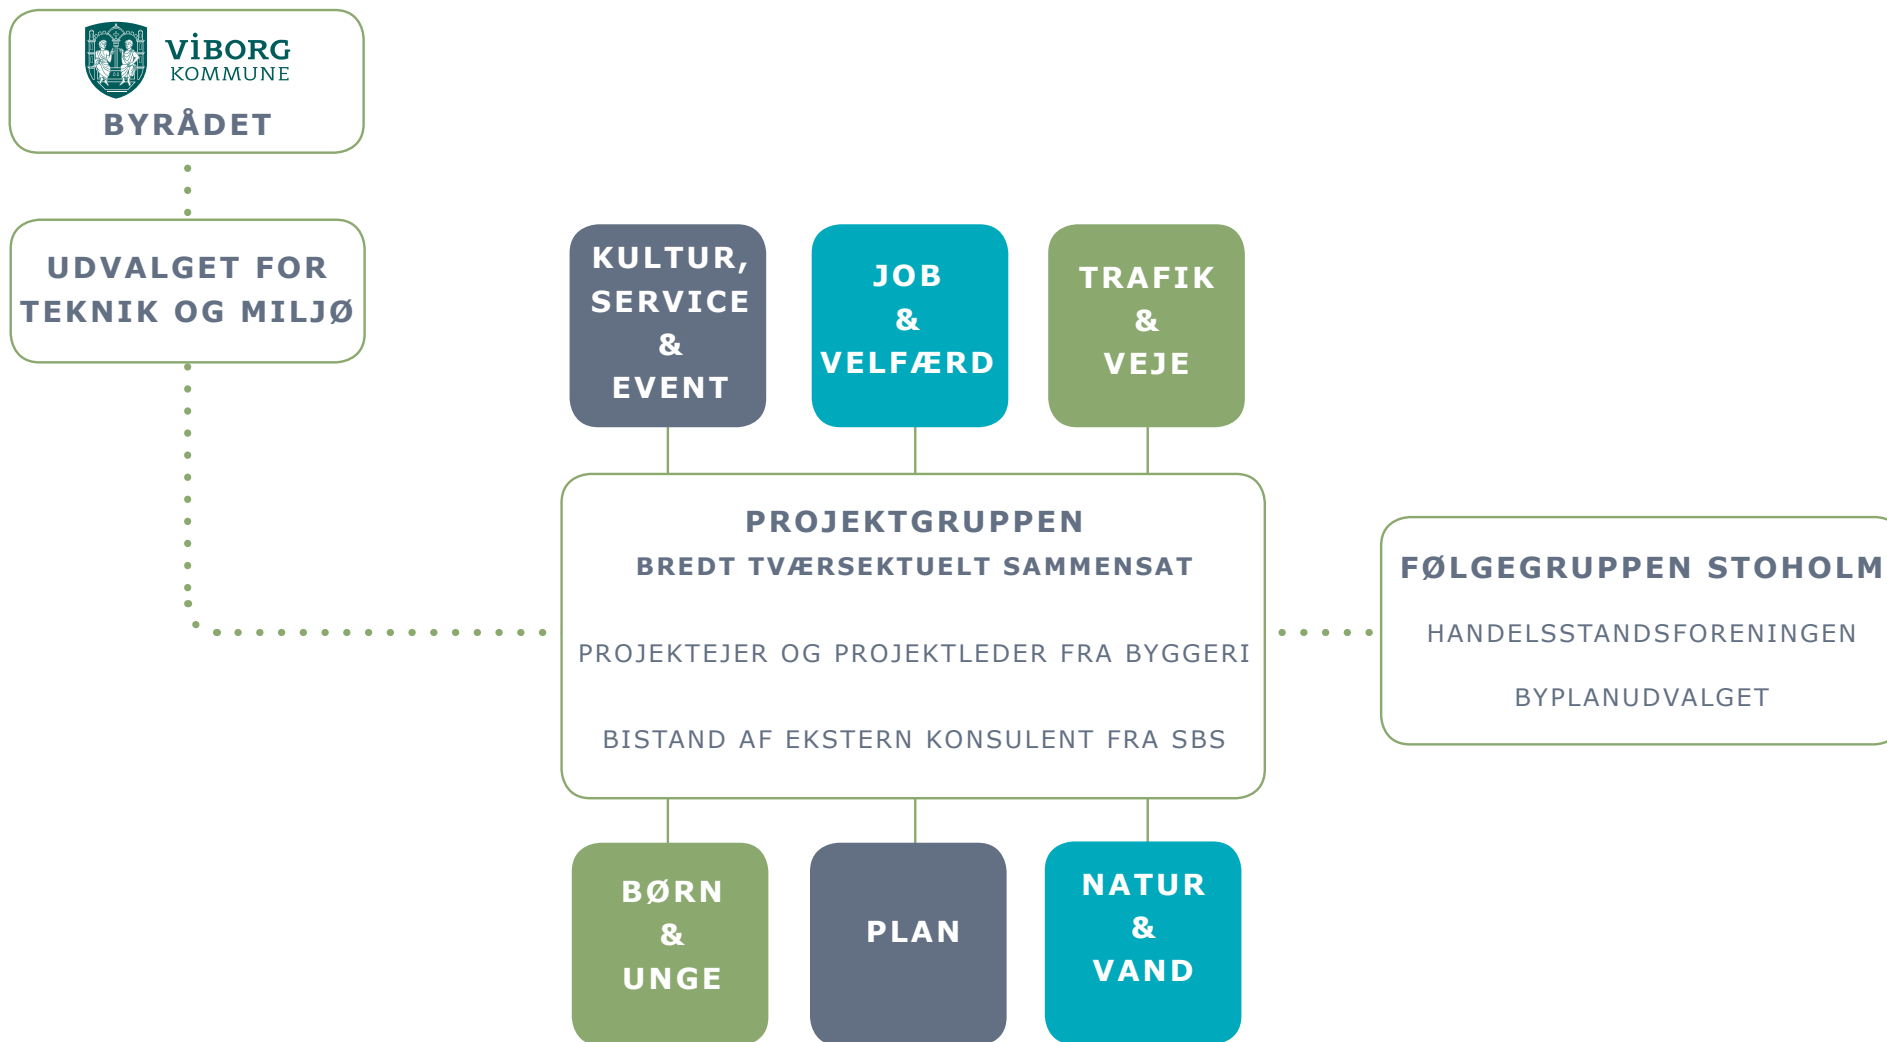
VIBORG KOMMUNE

BYRÅDET

UDVALGET FOR TEKNIK OG MILJØ

KULTUR, SERVICE & EVENT

JOB & VELFÆRD

TRAFIK & VEJE

PROJEKTGRUPPEN

BREDT TVÆRSEKTUELT SAMMENSAT

PROJEKTEJER OG PROJEKTLEDER FRA BYGGERI

BISTAND AF EKSTERN KONSULENT FRA SBS

FØLGEGRUPPEN STOHOLM

HANDELSSTANDSFORENINGEN

BYPLANUDVALGET

BØRN & UNGE

PLAN

NATUR & VAND